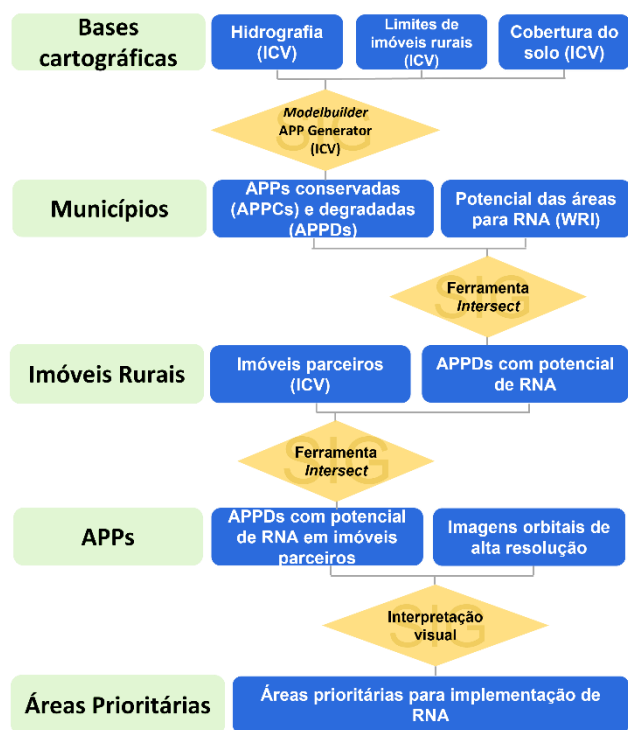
Bases cartográficas

Hidrografia (ICV)

Limites de imóveis rurais (ICV)

Cobertura do solo (ICV)

*Modelbuilder* APP Generator (ICV)

SIG

Municípios

APPs conservadas (APPCs) e degradadas (APPDs)

Potencial das áreas para RNA (WRI)

SIG

Ferramenta *Intersect*

Imóveis Rurais

Imóveis parceiros (ICV)

APPDs com potencial de RNA

SIG

Ferramenta *Intersect*

APPs

APPDs com potencial de RNA em imóveis parceiros

Imagens orbitais de alta resolução

SIG

Interpretação visual

Áreas Prioritárias

Áreas prioritárias para implementação de RNA